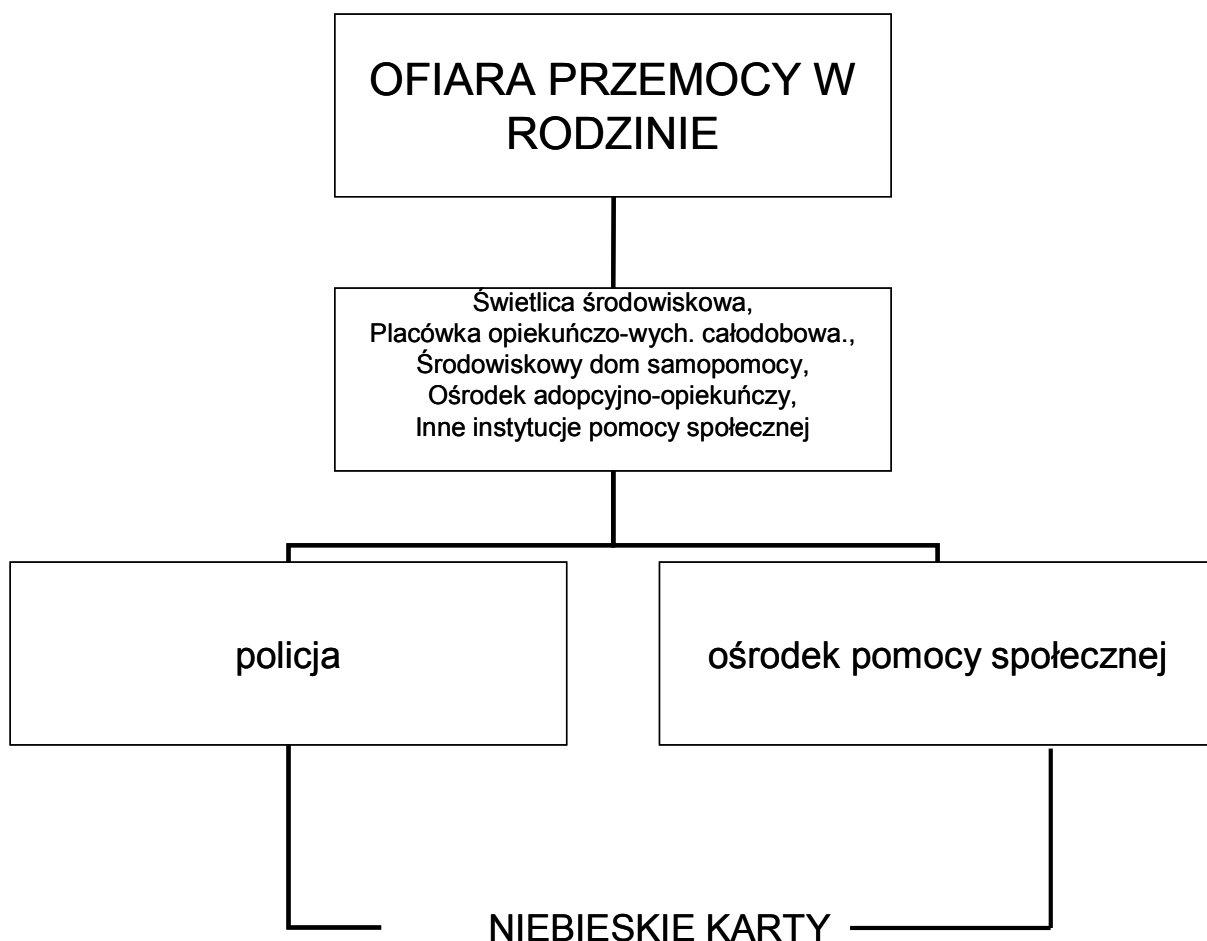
OFIARA PRZEMOCY W RODZINIE

Świetlica środowiskowa,
Placówka opiekuńczo-wych. całodobowa.,
Środowiskowy dom samopomocy,
Ośrodek adopcyjno-opiekuńczy,
Inne instytucje pomocy społecznej

policja

ośrodek pomocy społecznej

NIEBIESKIE KARTY